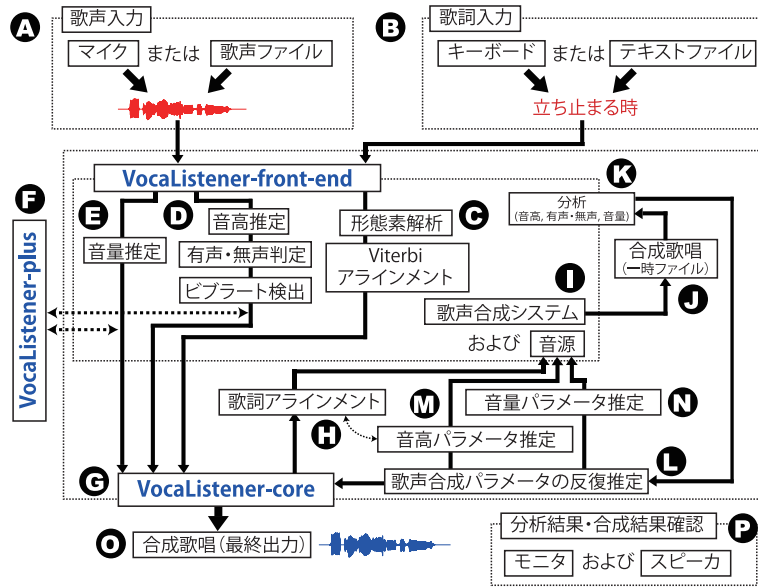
A
歌声入力
マイク または 歌声ファイル

B
歌詞入力
キーボード または テキストファイル
立ち止まる時

VocaListener-front-end

F
VocaListener-plus

E
音量推定

D
音高推定
有声・無声判定
ビブラート検出

C
形態素解析
Viterbi アラインメント

K
分析
(音高, 有声・無声, 音量)

合成歌唱
(一時ファイル)

I
J
歌声合成システム
および 音源

歌詞アラインメント

M
N
音量パラメータ推定

H
音高パラメータ推定

G
VocaListener-core

L
歌声合成パラメータの反復推定

O
合成歌唱(最終出力)

分析結果・合成結果確認
P
モニタ および スピーカ